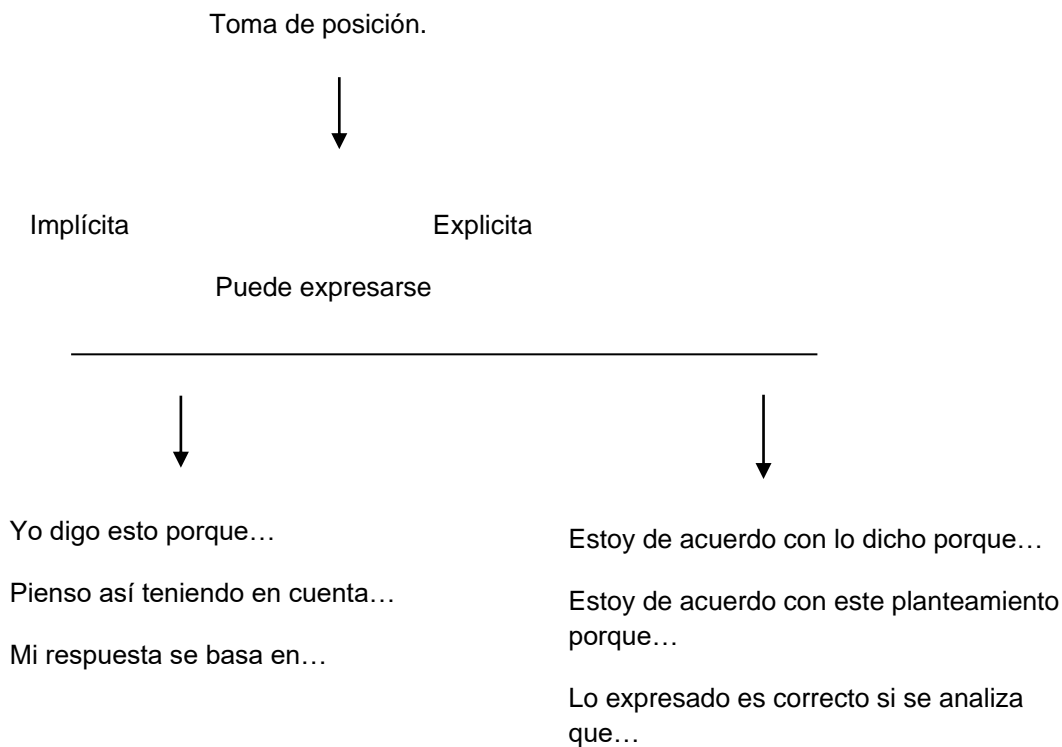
Toma de posición.

Implícita

Explicita

Puede expresarse

Yo digo esto porque…

Pienso así teniendo en cuenta…

Mi respuesta se basa en…

Estoy de acuerdo con lo dicho porque…

Estoy de acuerdo con este planteamiento porque…

Lo expresado es correcto si se analiza que…